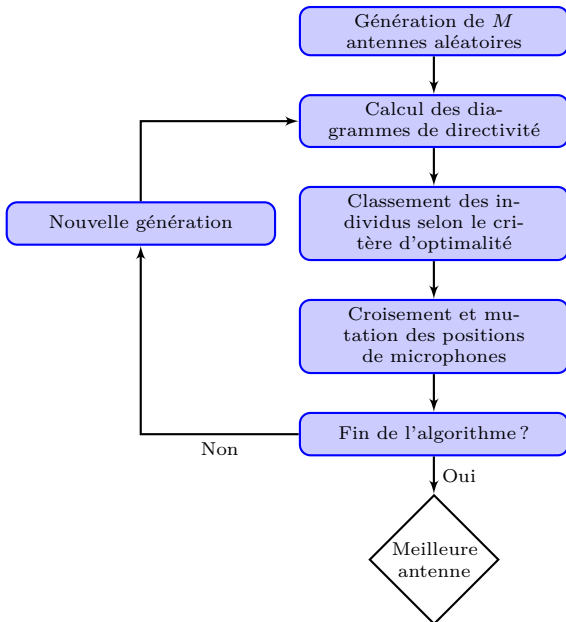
Génération de $M$ antennes aléatoires

Calcul des diagrammes de directivité

Classement des individus selon le critère d'optimalité

Croisement et mutation des positions de microphones

Fin de l'algorithme ?

Nouvelle génération

Non

Oui

Meilleure antenne